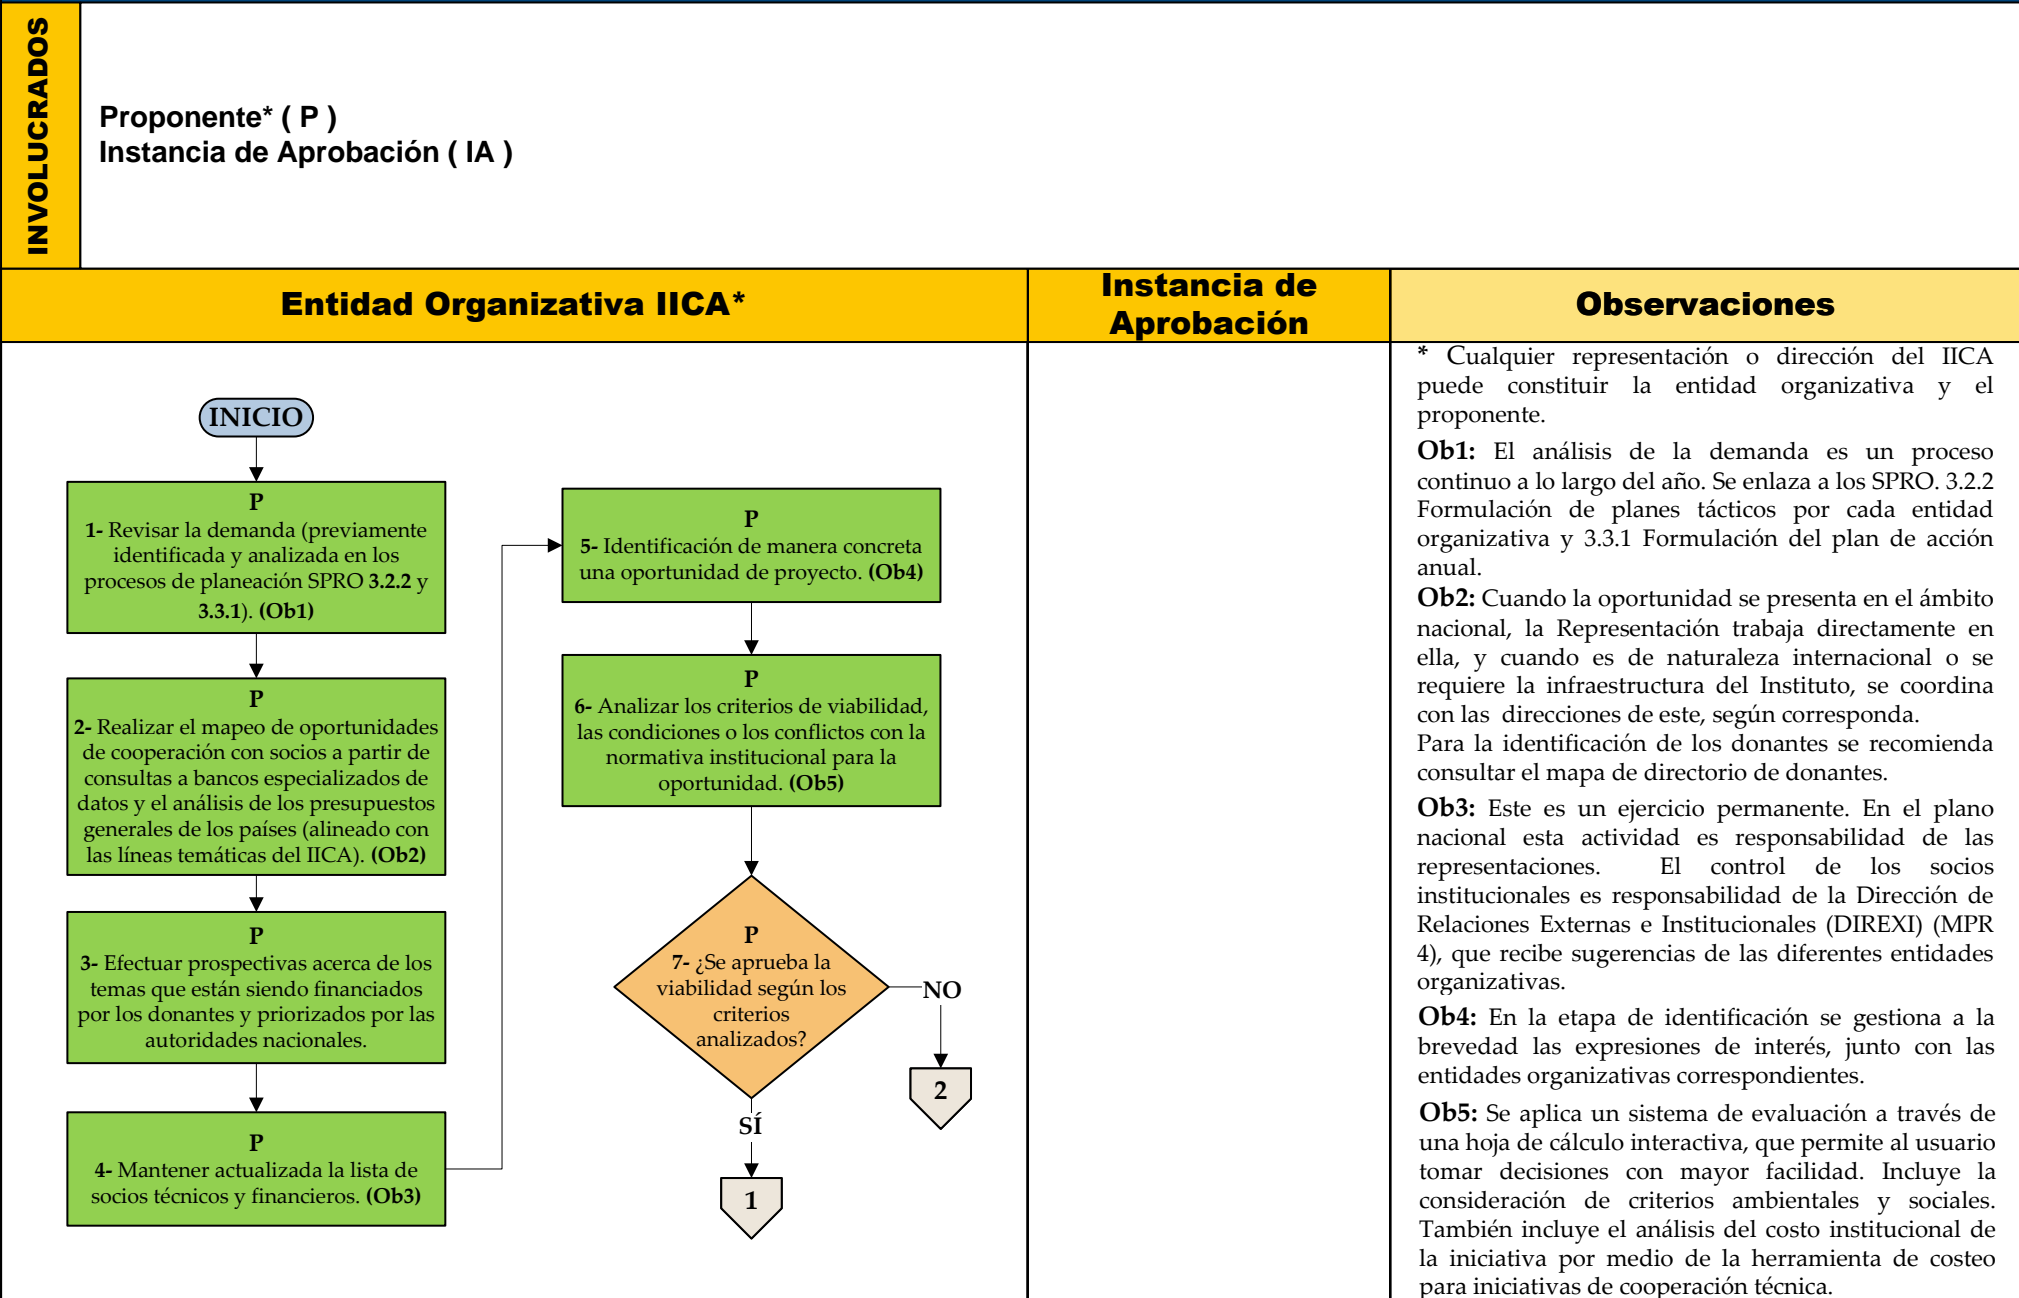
INVOLUCRADOS

Proponente* ( P )
Instancia de Aprobación ( IA )

| Entidad Organizativa IICA* | Instancia de Aprobación | Observaciones |
|---|---|---|

INICIO

P
1- Revisar la demanda (previamente identificada y analizada en los procesos de planeación SPRO 3.2.2 y 3.3.1). (Ob1)

P
2- Realizar el mapeo de oportunidades de cooperación con socios a partir de consultas a bancos especializados de datos y el análisis de los presupuestos generales de los países (alineado con las líneas temáticas del IICA). (Ob2)

P
3- Efectuar prospectivas acerca de los temas que están siendo financiados por los donantes y priorizados por las autoridades nacionales.

P
4- Mantener actualizada la lista de socios técnicos y financieros. (Ob3)

P
5- Identificación de manera concreta una oportunidad de proyecto. (Ob4)

P
6- Analizar los criterios de viabilidad, las condiciones o los conflictos con la normativa institucional para la oportunidad. (Ob5)

P
7- ¿Se aprueba la viabilidad según los criterios analizados?

NO

2

SÍ

1

* Cualquier representación o dirección del IICA puede constituir la entidad organizativa y el proponente.

Ob1: El análisis de la demanda es un proceso continuo a lo largo del año. Se enlaza a los SPRO. 3.2.2 Formulación de planes tácticos por cada entidad organizativa y 3.3.1 Formulación del plan de acción anual.

Ob2: Cuando la oportunidad se presenta en el ámbito nacional, la Representación trabaja directamente en ella, y cuando es de naturaleza internacional o se requiere la infraestructura del Instituto, se coordina con las direcciones de este, según corresponda.
Para la identificación de los donantes se recomienda consultar el mapa de directorio de donantes.

Ob3: Este es un ejercicio permanente. En el plano nacional esta actividad es responsabilidad de las representaciones. El control de los socios institucionales es responsabilidad de la Dirección de Relaciones Externas e Institucionales (DIREXI) (MPR 4), que recibe sugerencias de las diferentes entidades organizativas.

Ob4: En la etapa de identificación se gestiona a la brevedad las expresiones de interés, junto con las entidades organizativas correspondientes.

Ob5: Se aplica un sistema de evaluación a través de una hoja de cálculo interactiva, que permite al usuario tomar decisiones con mayor facilidad. Incluye la consideración de criterios ambientales y sociales. También incluye el análisis del costo institucional de la iniciativa por medio de la herramienta de costeo para iniciativas de cooperación técnica.